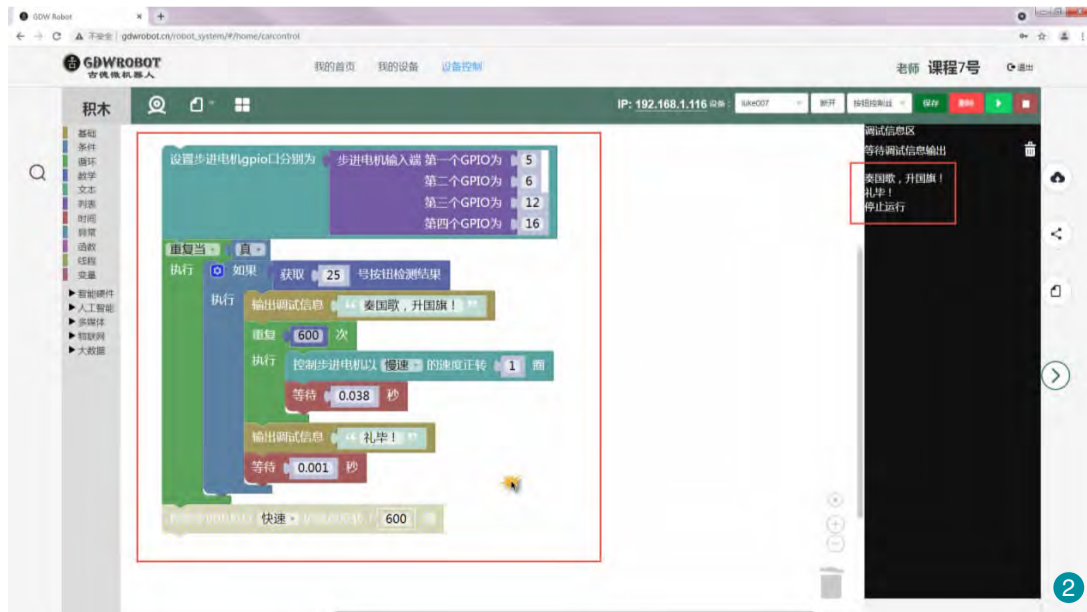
GDW Robot ×
不安全 | gdwrobot.cn/robot_system/#/home/carcontrol

GDWROBOT
古德微机器人

我的首页 我的设备 设备控制

老师 课程7号 退出

积木

IP: 192.168.1.116 设备: luke007 断开 按钮控制版 保存 删除

基础
条件
循环
数学
文本
列表
时间
背景
函数
线程
变量
▶ 智能硬件
▶ 人工智能
▶ 多媒体
▶ 物联网
▶ 大数据

设置步进电机gpio口分别为 步进电机输入端 第一个GPIO为 5
第二个GPIO为 6
第三个GPIO为 12
第四个GPIO为 16

重复当 真
执行 如果 获取 25 号按钮检测结果
执行 输出调试信息 " 奏国歌，升国旗！ "
重复 600 次
执行 控制步进电机以 慢速 的速度正转 1 圈
等待 0.038 秒
输出调试信息 " 礼毕！ "
等待 0.001 秒

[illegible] 快速 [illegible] 600 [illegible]

调试信息区
等待调试信息输出

奏国歌，升国旗！
礼毕！
停止运行

2